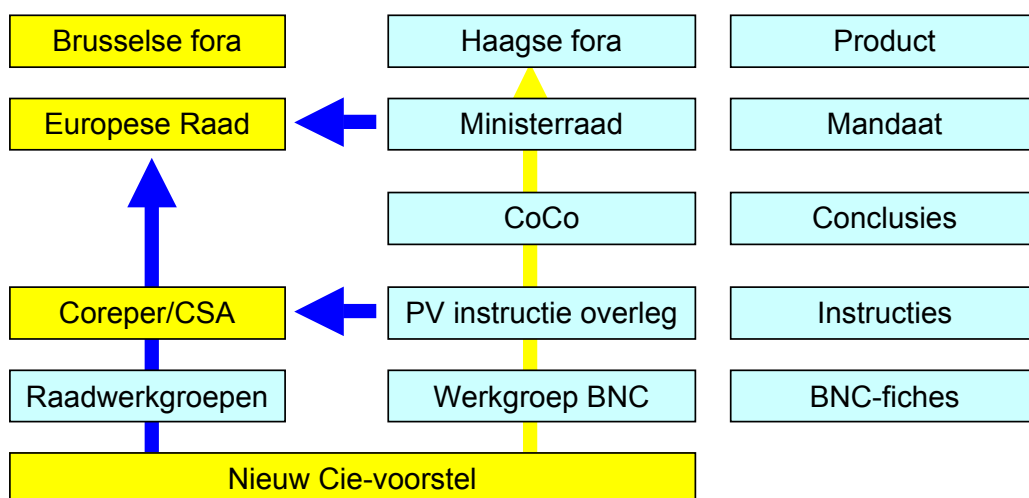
Brusselse fora

Haagse fora

Product

Europese Raad

Ministerraad

Mandaat

CoCo

Conclusies

Coreper/CSA

PV instructie overleg

Instructies

Raadwerkgroepen

Werkgroep BNC

BNC-fiches

Nieuw Cie-voorstel